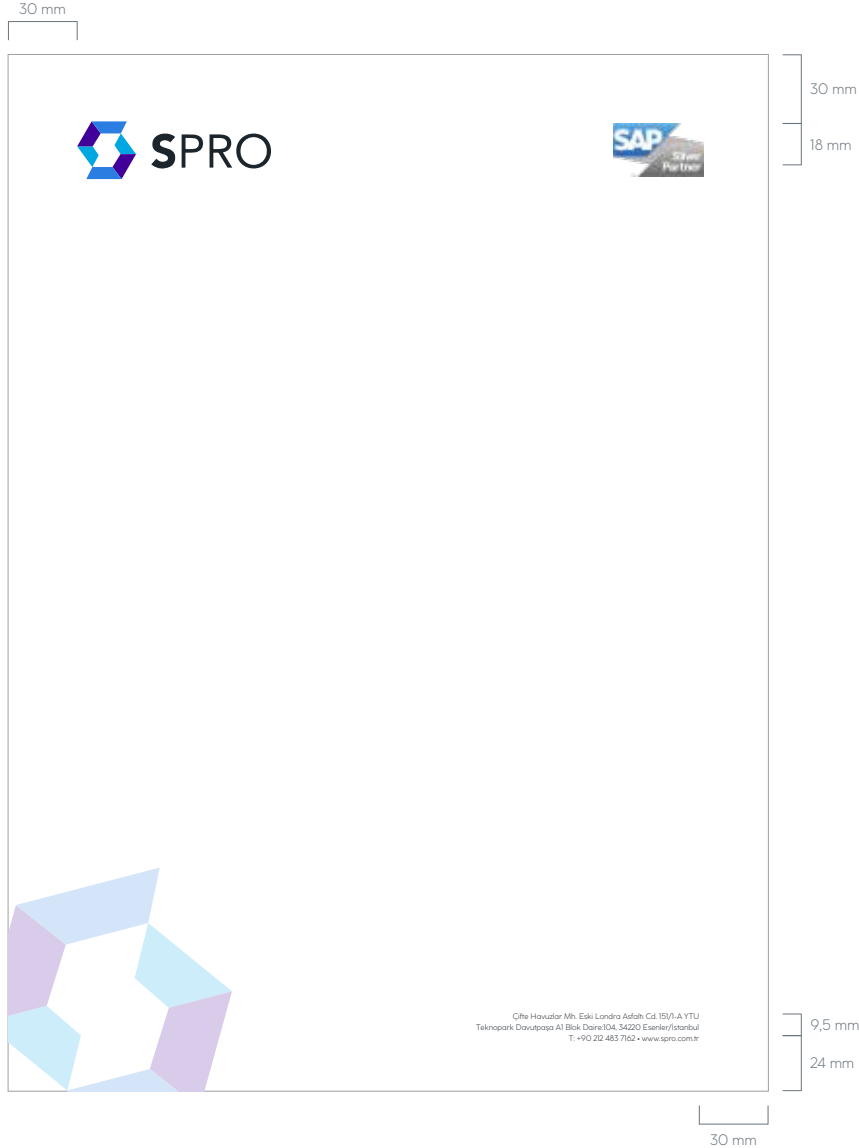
30 mm

30 mm

18 mm

SPRO

SAP Silver Partner

Çifte Havuzlar Mh. Eski Londra Asfaltı Cd. 151/1-A YTU
Teknopark Davutpaşa A1 Blok Daire:104, 34220 Esenler/İstanbul
T: +90 212 483 7162 • www.spro.com.tr

9,5 mm

24 mm

30 mm